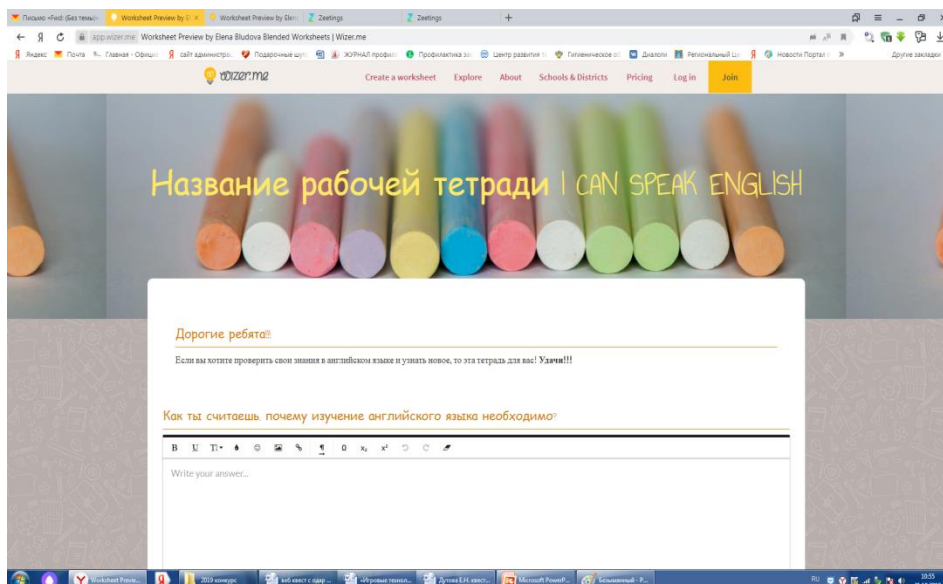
Письмо «Fwd: (Без темы)» | Worksheet Preview by El | Worksheet Preview by Elen | Zeetings | Zeetings | +

app.wizer.me Worksheet Preview by Elena Bludova Blended Worksheets | Wizer.me

Яндекс | Почта | Главная - Официа | сайт администрато | Подарочные шуг | ЖУРНАЛ профил | Профилактика за | Центр развития | Гигиеническое об | Диалоги | Региональный Це | Новости Портал | » | Другие закладки

wizer.me | Create a worksheet | Explore | About | Schools & Districts | Pricing | Log in | Join

Название рабочей тетради I CAN SPEAK ENGLISH

Дорогие ребята!

Если вы хотите проверить свои знания в английском языке и узнать новое, то эта тетрадь для вас! **Удачи!!!**

Как ты считаешь, почему изучение английского языка необходимо?

B U TT $x_2$ $x^2$

Write your answer...

Worksheet Previe... | 2019 конкурс | веб квест с одер... | «Игровые технол... | Дутова Е.Н. квест... | Microsoft PowerP... | Безымянный - P...

RU 10:55